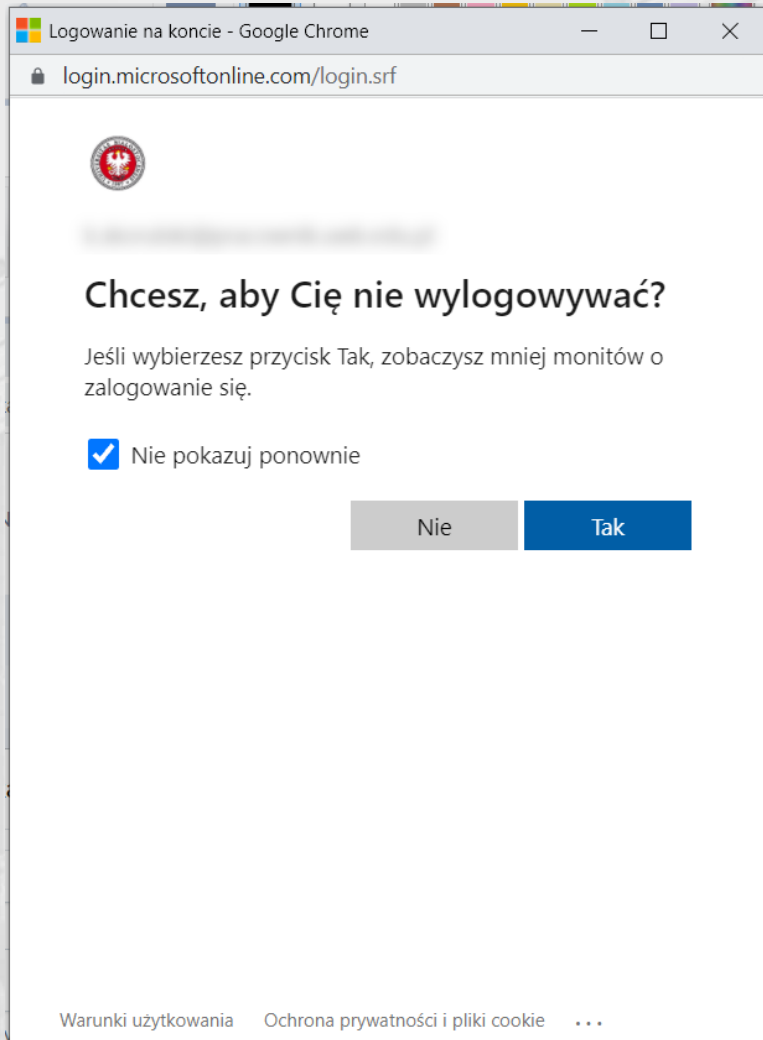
Logowanie na koncie - Google Chrome

login.microsoftonline.com/login.srf

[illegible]

Chcesz, aby Cię nie wylogowywać?

Jeśli wybierzesz przycisk Tak, zobaczysz mniej monitów o zalogowanie się.

Nie pokazuj ponownie

Nie

Tak

Warunki użytkowania Ochrona prywatności i pliki cookie ...